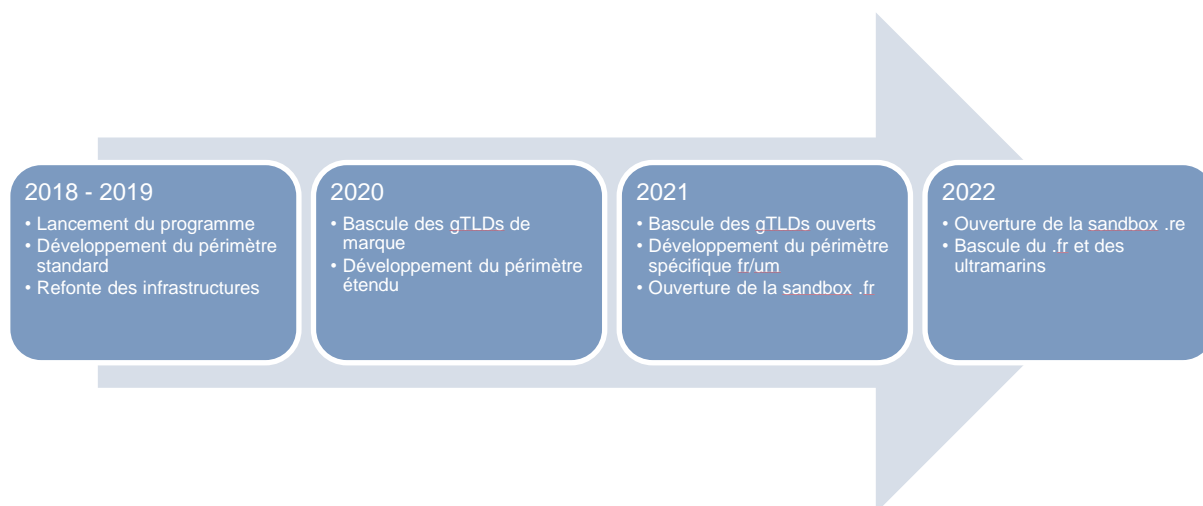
2018 - 2019
• Lancement du programme
• Développement du périmètre standard
• Refonte des infrastructures

2020
• Bascule des gTLDs de marque
• Développement du périmètre étendu

2021
• Bascule des gTLDs ouverts
• Développement du périmètre spécifique fr/um
• Ouverture de la sandbox .fr

2022
• Ouverture de la sandbox .re
• Bascule du .fr et des ultramarins